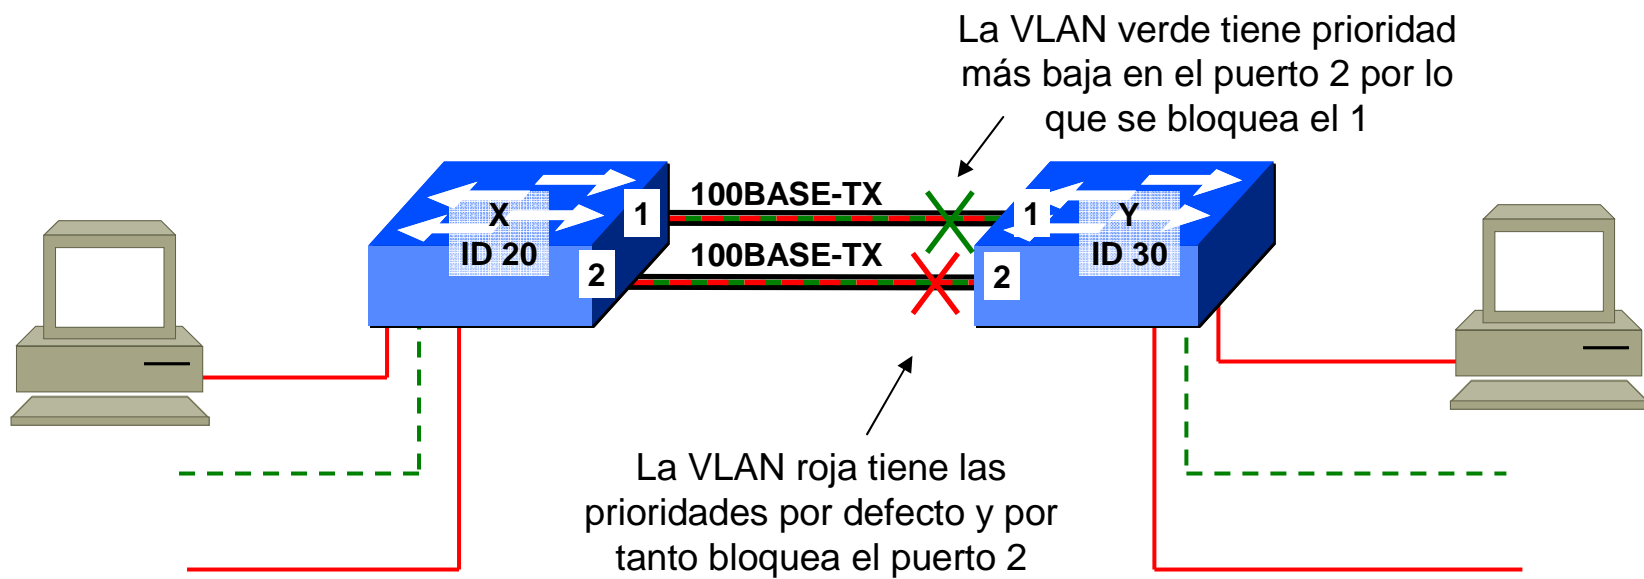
La VLAN verde tiene prioridad más baja en el puerto 2 por lo que se bloquea el 1

X
ID 20

1

2

100BASE-TX

100BASE-TX

1

2

Y
ID 30

La VLAN roja tiene las prioridades por defecto y por tanto bloquea el puerto 2